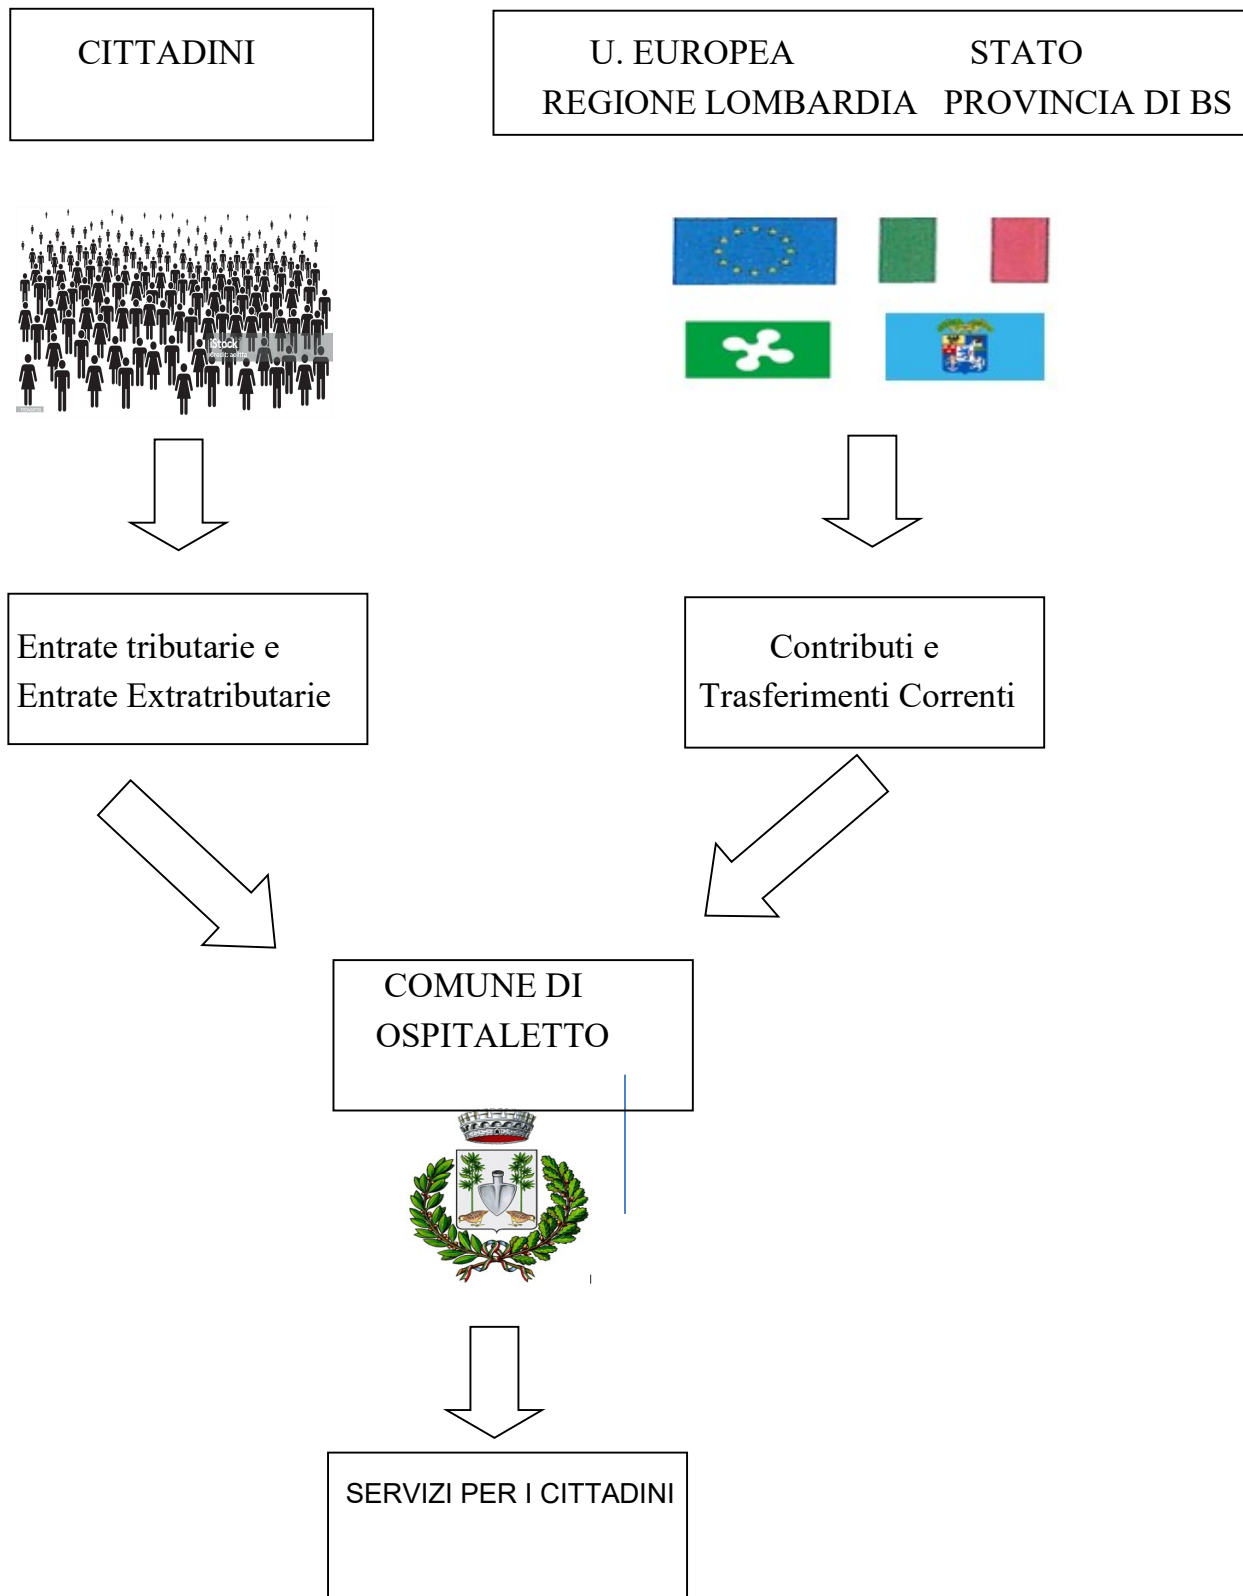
CITTADINI

U. EUROPEA STATO
REGIONE LOMBARDIA PROVINCIA DI BS

iStock

Entrate tributarie e
Entrate Extratributarie

Contributi e
Trasferimenti Correnti

COMUNE DI
OSPITALETTO

SERVIZI PER I CITTADINI